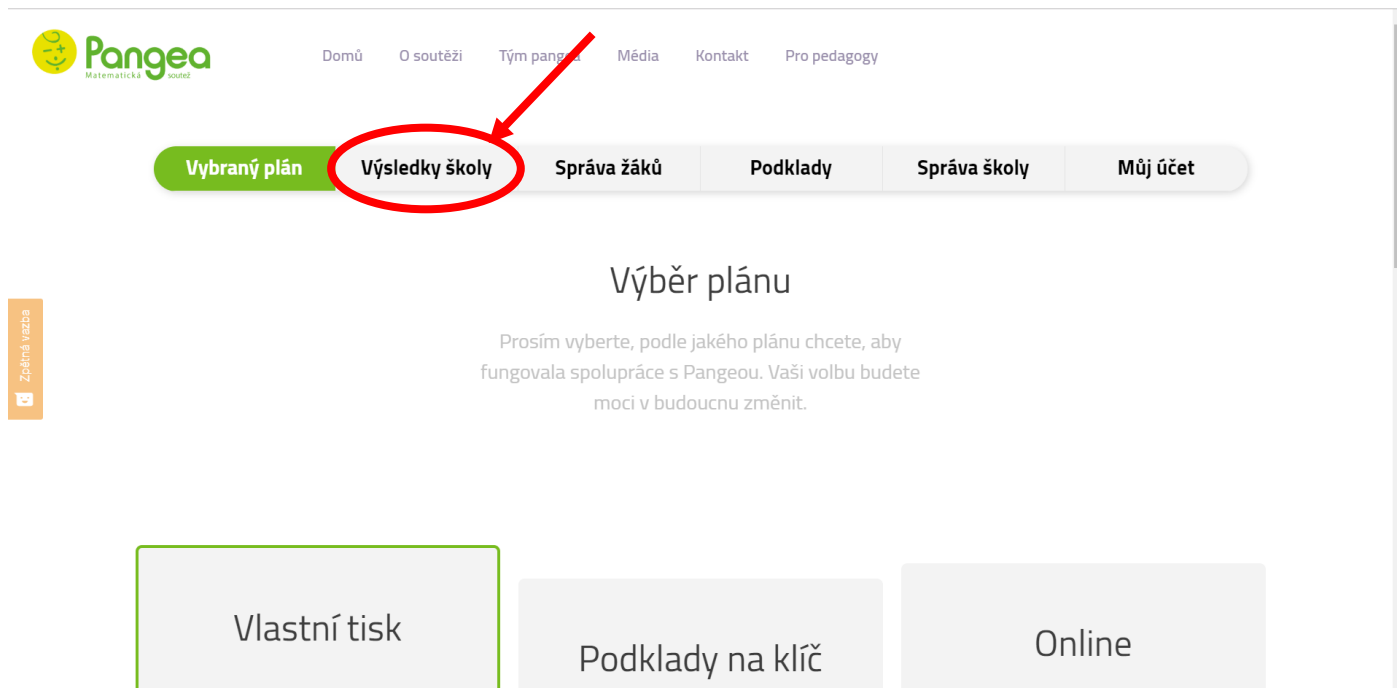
Pangea
Matematická soutěž

Domů O soutěži Tým pangea Média Kontakt Pro pedagogy

Vybraný plán Výsledky školy Správa žáků Podklady Správa školy Můj účet

Zpětná vazba

Výběr plánu

Prosím vyberte, podle jakého plánu chcete, aby fungovala spolupráce s Pangeou. Vaši volbu budete moci v budoucnu změnit.

Vlastní tisk

Podklady na klíč

Online